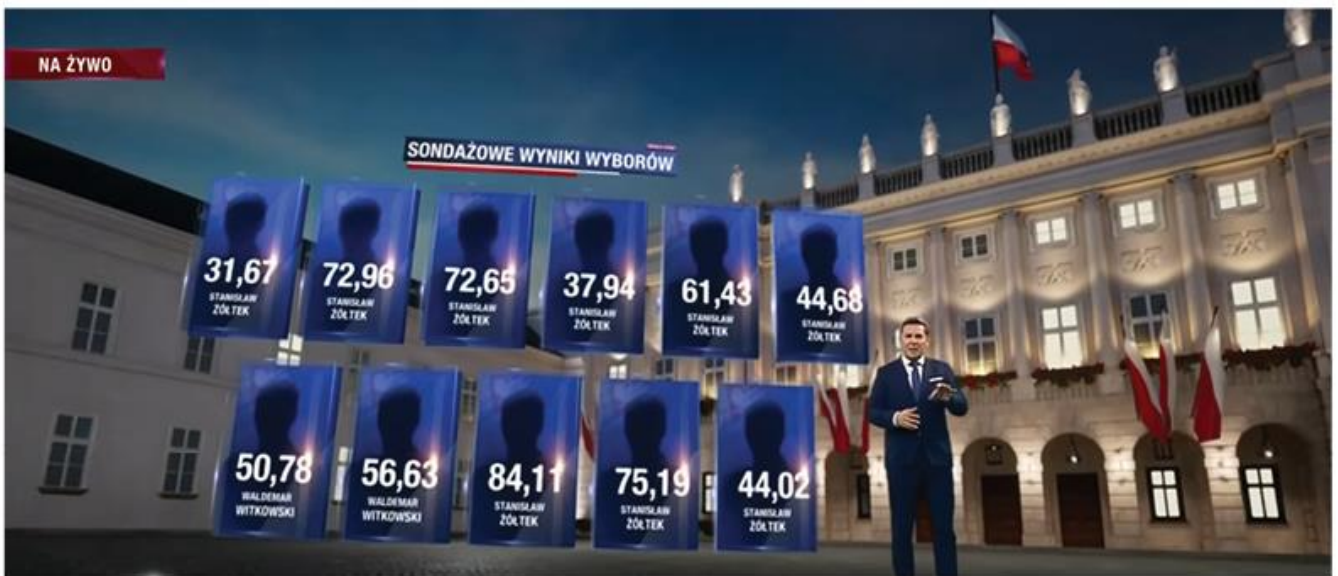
NA ŻYWO

SONDAŻOWE WYNIKI WYBORÓW

31,67
STANISŁAW
ŻÓŁTEK

72,96
STANISŁAW
ŻÓŁTEK

72,65
STANISŁAW
ŻÓŁTEK

37,94
STANISŁAW
ŻÓŁTEK

61,43
STANISŁAW
ŻÓŁTEK

44,68
STANISŁAW
ŻÓŁTEK

50,78
WALDEMAR
WITKOWSKI

56,63
WALDEMAR
WITKOWSKI

84,11
STANISŁAW
ŻÓŁTEK

75,19
STANISŁAW
ŻÓŁTEK

44,02
STANISŁAW
ŻÓŁTEK